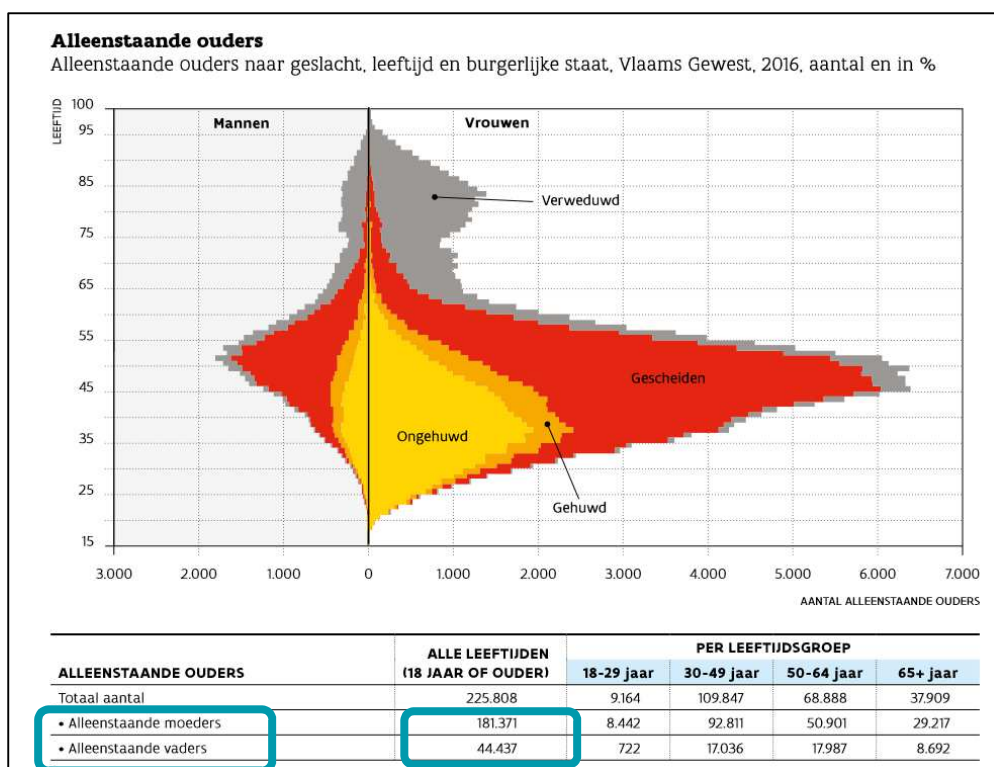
**Alleenstaande ouders**
Alleenstaande ouders naar geslacht, leeftijd en burgerlijke staat, Vlaams Gewest, 2016, aantal en in %

LEEFTIJD
100
95
85
75
65
55
45
35
25
15

Mannen
Vrouwen

Verweduwd
Gescheiden
Ongehuwd
Gehuwd

3.000 2.000 1.000 0 1.000 2.000 3.000 4.000 5.000 6.000 7.000

AANTAL ALLEENSTAANDE OUDERS

| ALLEENSTAANDE OUDERS | ALLE LEEFTIJDEN (18 JAAR OF OUDER) | PER LEEFTIJDSGROEP 18-29 jaar | 30-49 jaar | 50-64 jaar | 65+ jaar |
|---|---|---|---|---|---|
| Totaal aantal | 225.808 | 9.164 | 109.847 | 68.888 | 37.909 |
| • Alleenstaande moeders | 181.371 | 8.442 | 92.811 | 50.901 | 29.217 |
| • Alleenstaande vaders | 44.437 | 722 | 17.036 | 17.987 | 8.692 |